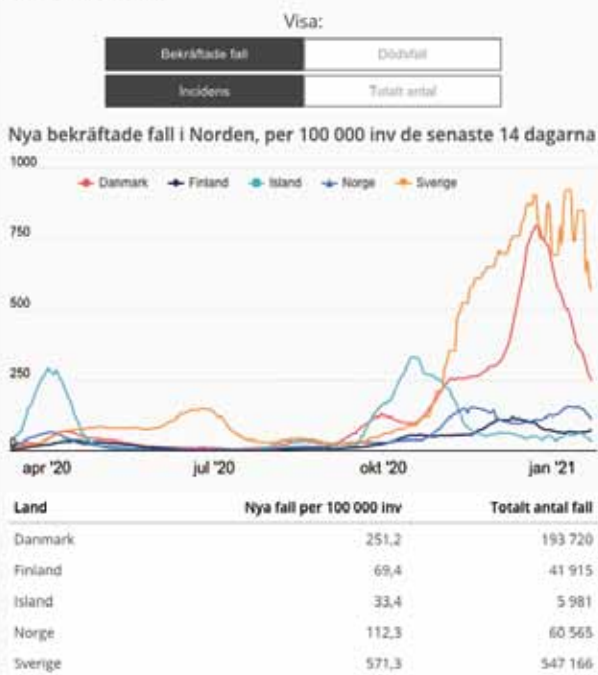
Visa:

Bekräftade fall

Dödsfall

Incidens

Totalt antal

Nya bekräftade fall i Norden, per 100 000 inv de senaste 14 dagarna

1000

750

500

250

0

Danmark

Finland

Island

Norge

Sverige

apr '20

jul '20

okt '20

jan '21

| Land | Nya fall per 100 000 inv | Totalt antal fall |
|---|---|---|
| Danmark | 251,2 | 193 720 |
| Finland | 69,4 | 41 915 |
| Island | 33,4 | 5 981 |
| Norge | 112,3 | 60 565 |
| Sverige | 571,3 | 547 166 |